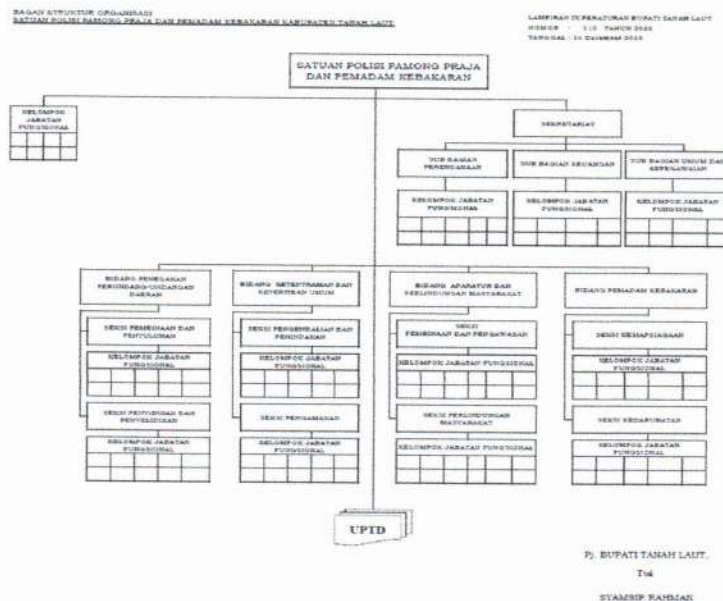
BAGAN STRUKTUR ORGANISASI
SATUAN POLISI PAMONG PRAJA DAN PEMADAM KEBAKARAN KABUPATEN TANAH LAUT

LAMPIRAN I PERATURAN BUPATI TANAH LAUT
NOMOR : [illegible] TAHUN 2023
TANGGAL : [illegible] Desember 2023

SATUAN POLISI PAMONG PRAJA DAN PEMADAM KEBAKARAN

KELOMPOK JABATAN FUNGSIONAL

SEKRETARIAT

SUB BAGIAN PERENCANAAN

SUB BAGIAN KEUANGAN

SUB BAGIAN UMUM DAN KEPEGAWAIAN

KELOMPOK JABATAN FUNGSIONAL

KELOMPOK JABATAN FUNGSIONAL

KELOMPOK JABATAN FUNGSIONAL

BIDANG PENEGAKAN PERUNDANG-UNDANGAN DAERAH

SEKSI PEMBINAAN DAN PENYULUHAN

KELOMPOK JABATAN FUNGSIONAL

SEKSI PENYIDIKAN DAN PENYELIDIKAN

KELOMPOK JABATAN FUNGSIONAL

BIDANG KETENTRAMAN DAN KETERTIBAN UMUM

SEKSI PENGENDALIAN DAN PENINDAKAN

KELOMPOK JABATAN FUNGSIONAL

SEKSI PENGAMANAN

KELOMPOK JABATAN FUNGSIONAL

BIDANG APARATUR DAN PERLINDUNGAN MASYARAKAT

SEKSI PEMBINAAN DAN PENGAWASAN

KELOMPOK JABATAN FUNGSIONAL

SEKSI PERLINDUNGAN MASYARAKAT

KELOMPOK JABATAN FUNGSIONAL

BIDANG PEMADAM KEBAKARAN

SEKSI KESIAPSIAGAAN

KELOMPOK JABATAN FUNGSIONAL

SEKSI KEDARURATAN

KELOMPOK JABATAN FUNGSIONAL

UPTD

Pj. BUPATI TANAH LAUT,

Ttd

SYAMSIR RAHMAN